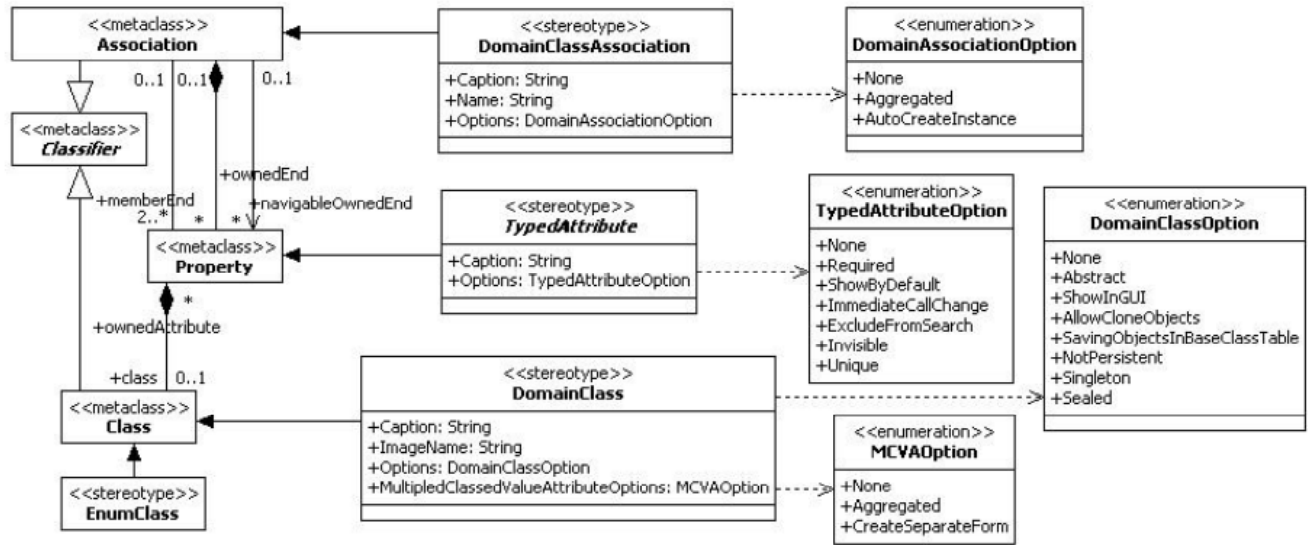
<<metaclass>>
Association

0..1 0..1 0..1

<<metaclass>>
Classifier

+memberEnd
2..*

+ownedEnd
*

+navigableOwnedEnd
*

<<metaclass>>
Property

*
+ownedAttribute

+class 0..1

<<metaclass>>
Class

<<stereotype>>
EnumClass

<<stereotype>>
DomainClassAssociation
+Caption: String
+Name: String
+Options: DomainAssociationOption

<<enumeration>>
DomainAssociationOption
+None
+Aggregated
+AutoCreateInstance

<<stereotype>>
TypedAttribute
+Caption: String
+Options: TypedAttributeOption

<<enumeration>>
TypedAttributeOption
+None
+Required
+ShowByDefault
+ImmediateCallChange
+ExcludeFromSearch
+Invisible
+Unique

<<enumeration>>
DomainClassOption
+None
+Abstract
+ShowInGUI
+AllowCloneObjects
+SavingObjectsInBaseClassTable
+NotPersistent
+Singleton
+Sealed

<<stereotype>>
DomainClass
+Caption: String
+ImageName: String
+Options: DomainClassOption
+MultipledClassedValueAttributeOptions: MCVAOption

<<enumeration>>
MCVAOption
+None
+Aggregated
+CreateSeparateForm